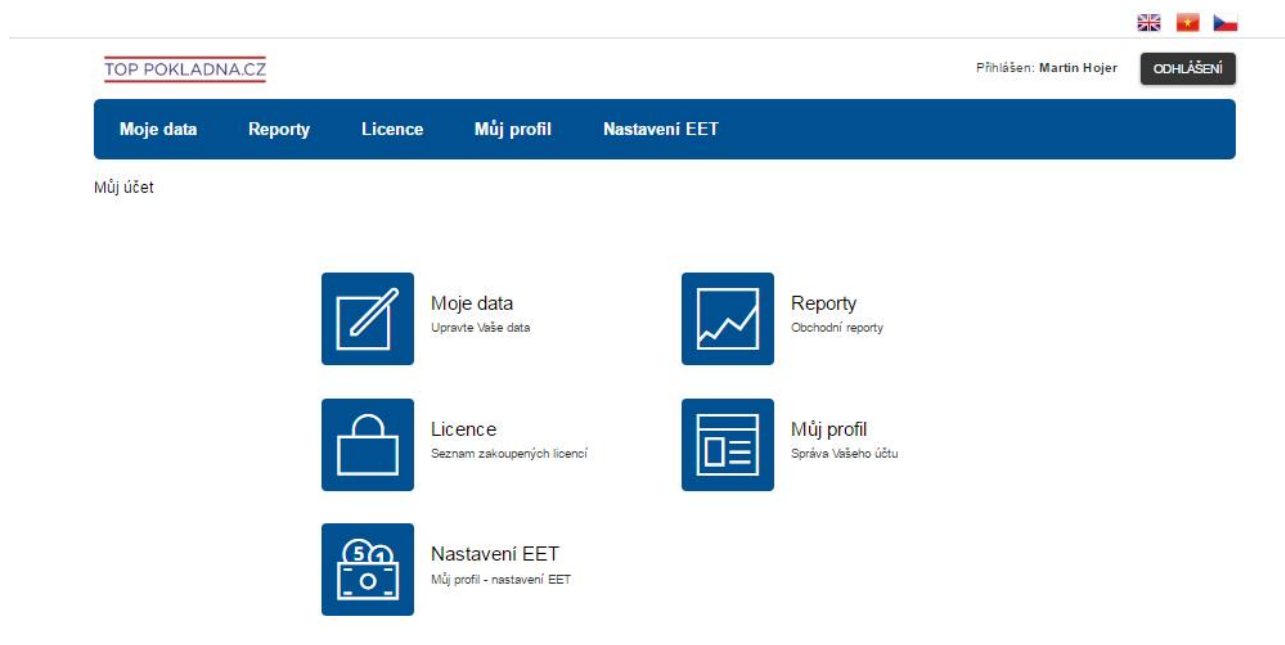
TOP POKLADNA.CZ

Přihlášen: Martin Hojer

ODHLÁŠENÍ

Moje data
Reporty
Licence
Můj profil
Nastavení EET

Můj účet

Moje data
Upravte Vaše data

Reporty
Obchodní reporty

Licence
Seznam zakoupených licencí

Můj profil
Správa Vašeho účtu

5 1

Nastavení EET
Můj profil - nastavení EET